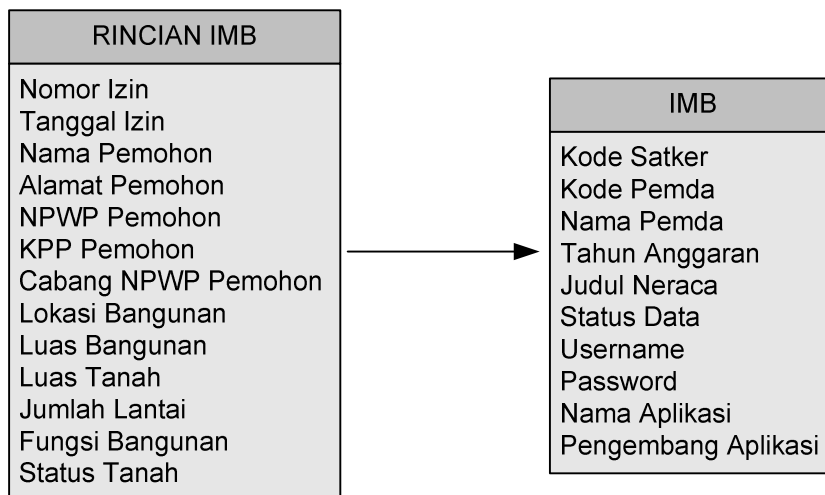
RINCIAN IMB

Nomor Izin
Tanggal Izin
Nama Pemohon
Alamat Pemohon
NPWP Pemohon
KPP Pemohon
Cabang NPWP Pemohon
Lokasi Bangunan
Luas Bangunan
Luas Tanah
Jumlah Lantai
Fungsi Bangunan
Status Tanah

IMB

Kode Satker
Kode Pemda
Nama Pemda
Tahun Anggaran
Judul Neraca
Status Data
Username
Password
Nama Aplikasi
Pengembang Aplikasi